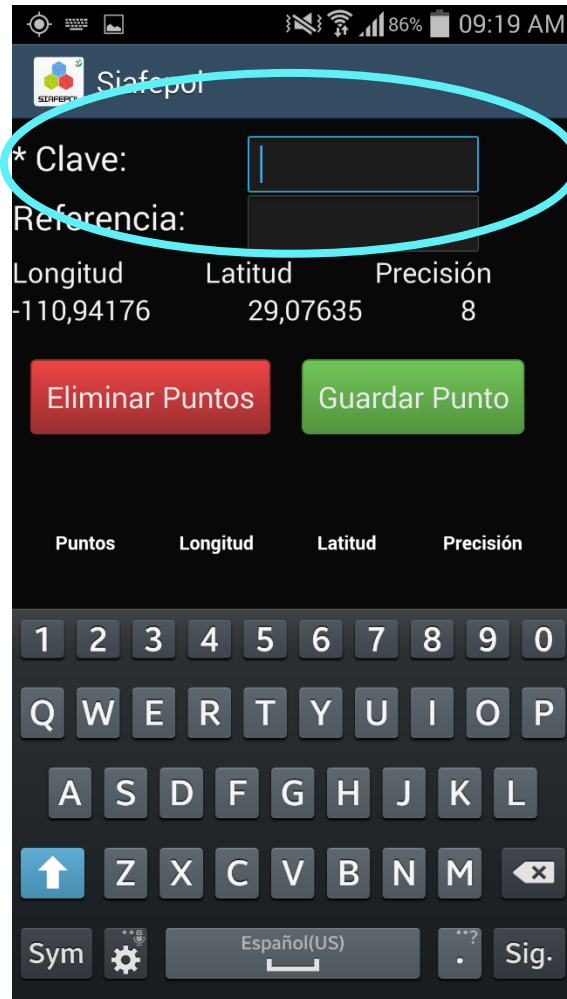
86% 09:19 AM

SIAFEPOL Siafepol

* Clave:

Referencia:

Longitud Latitud Precisión
-110,94176 29,07635 8

Eliminar Puntos Guardar Punto

| Puntos | Longitud | Latitud | Precisión |
|---|---|---|---|

1 2 3 4 5 6 7 8 9 0
Q W E R T Y U I O P
A S D F G H J K L
Z X C V B N M
Sym Español(US) . Sig.